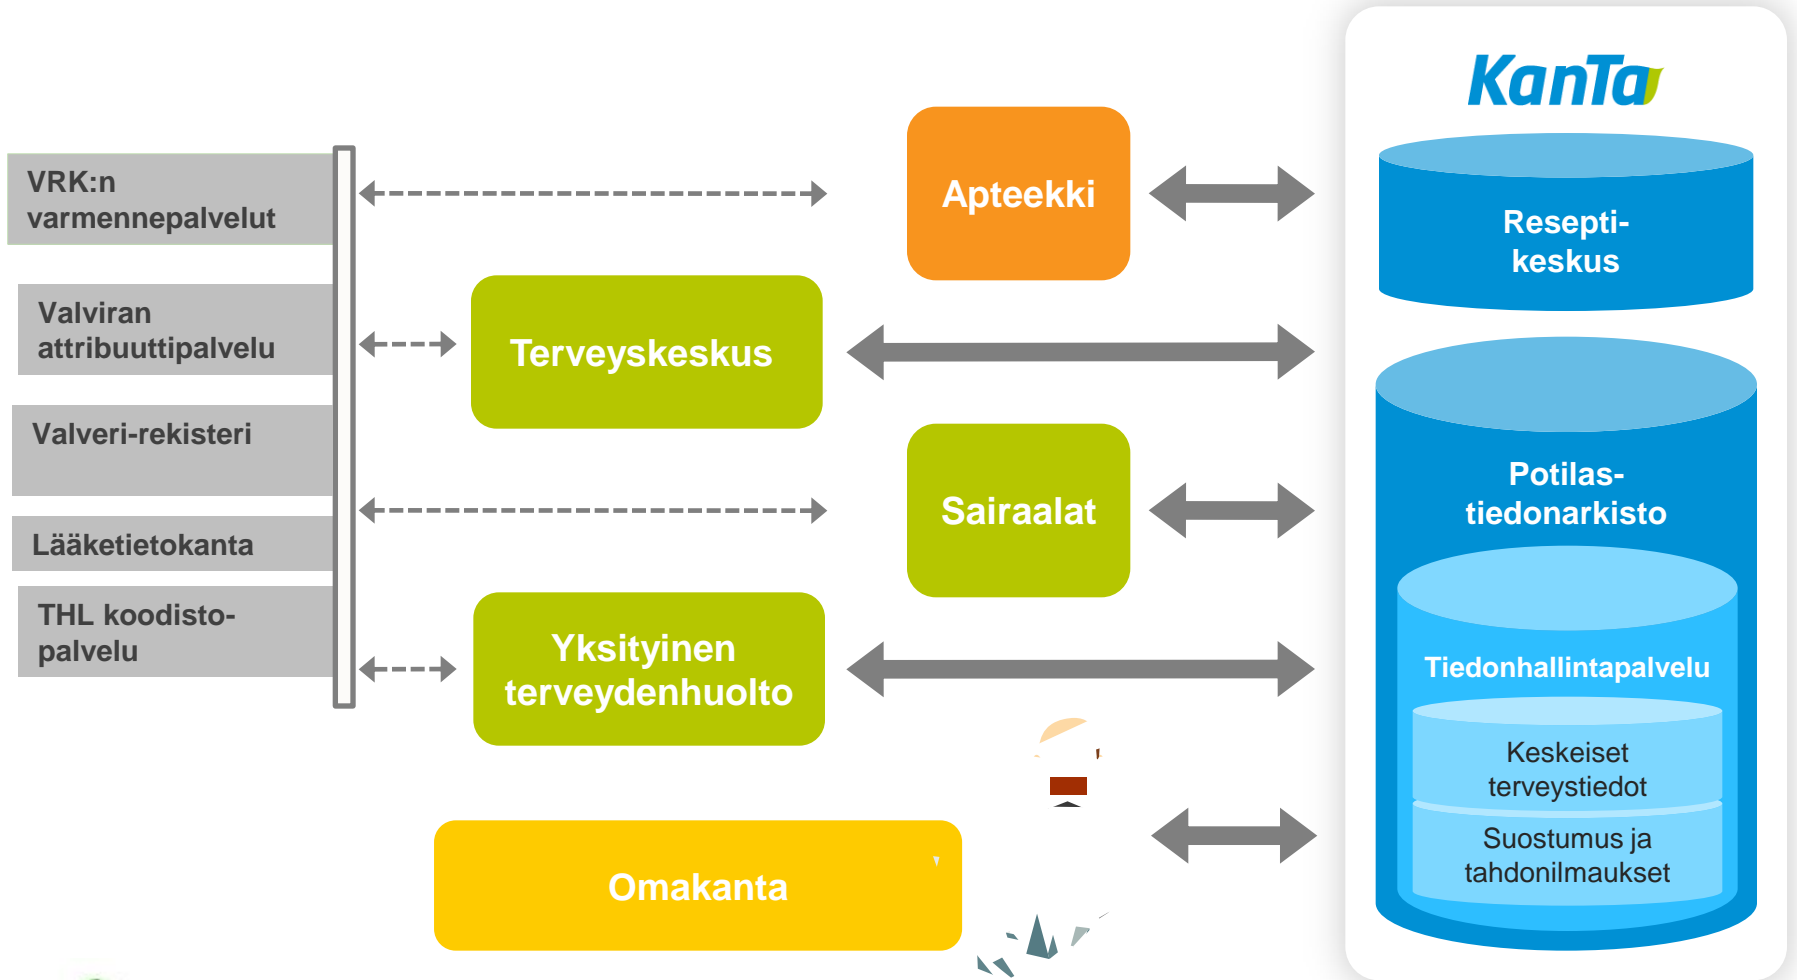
VRK:n varmennepalvelut

Valviran attribuuttipalvelu

Valveri-rekisteri

Lääketietokanta

THL koodisto-palvelu

Apteekki

Terveyskeskus

Sairaalat

Yksityinen terveydenhuolto

Omakanta

KanTa

Resepti-keskus

Potilas-tiedonarkisto

Tiedonhallintapalvelu

Keskeiset terveystiedot

Suostumus ja tahdonilmaukset